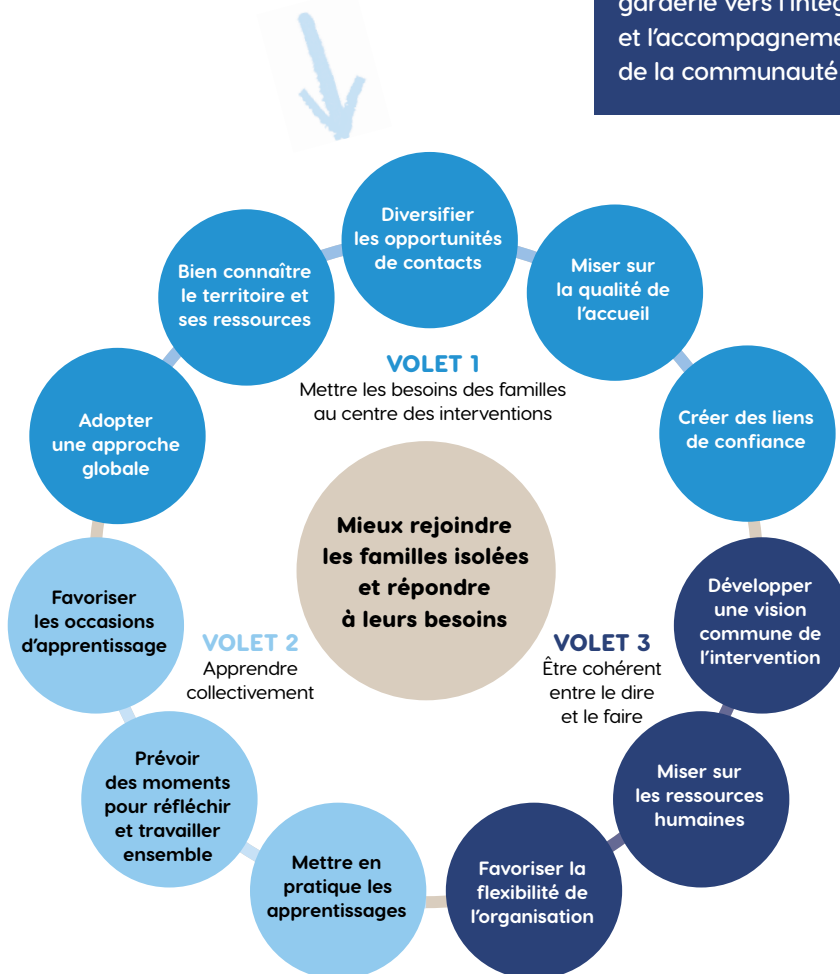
garderie vers l'intég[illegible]
et l'accompagneme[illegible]
de la communauté

Diversifier les opportunités de contacts

Miser sur la qualité de l'accueil

Créer des liens de confiance

Développer une vision commune de l'intervention

Miser sur les ressources humaines

Favoriser la flexibilité de l'organisation

Mettre en pratique les apprentissages

Prévoir des moments pour réfléchir et travailler ensemble

Favoriser les occasions d'apprentissage

Adopter une approche globale

Bien connaître le territoire et ses ressources

VOLET 1
Mettre les besoins des familles au centre des interventions

Mieux rejoindre les familles isolées et répondre à leurs besoins

VOLET 2
Apprendre collectivement

VOLET 3
Être cohérent entre le dire et le faire